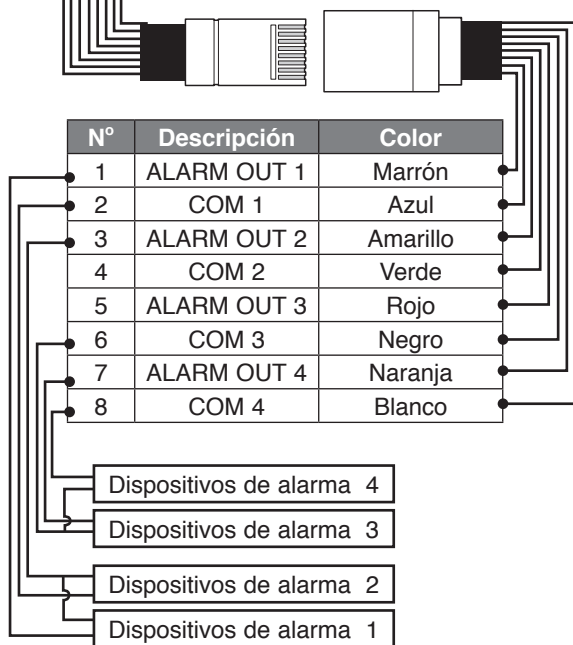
| Nº | Descripción | Color |
|---|---|---|
| 1 | ALARM OUT 1 | Marrón |
| 2 | COM 1 | Azul |
| 3 | ALARM OUT 2 | Amarillo |
| 4 | COM 2 | Verde |
| 5 | ALARM OUT 3 | Rojo |
| 6 | COM 3 | Negro |
| 7 | ALARM OUT 4 | Naranja |
| 8 | COM 4 | Blanco |

Dispositivos de alarma 4

Dispositivos de alarma 3

Dispositivos de alarma 2

Dispositivos de alarma 1